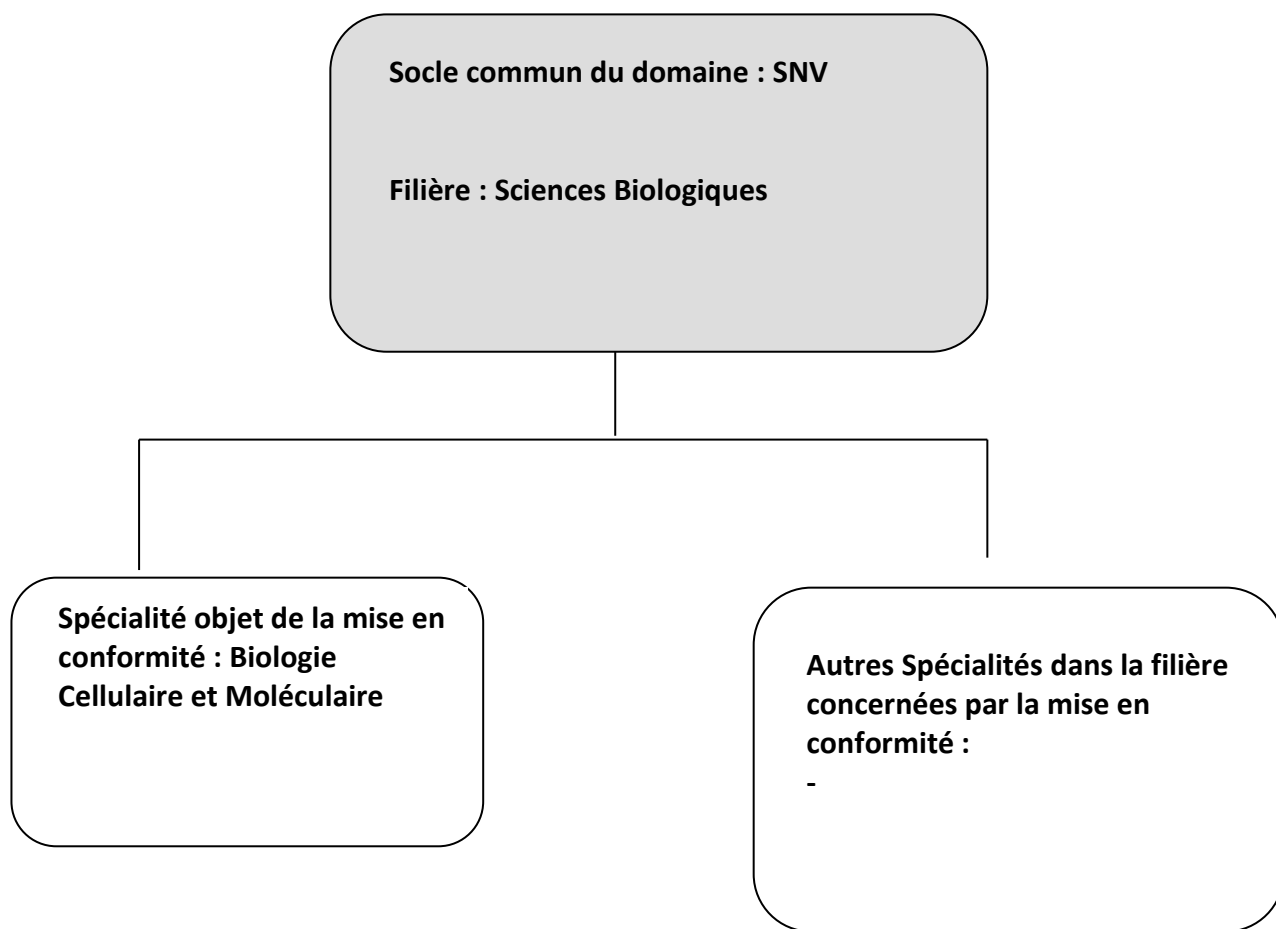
Socle commun du domaine : SNV

Filière : Sciences Biologiques

Spécialité objet de la mise en conformité : Biologie Cellulaire et Moléculaire

Autres Spécialités dans la filière concernées par la mise en conformité :

-